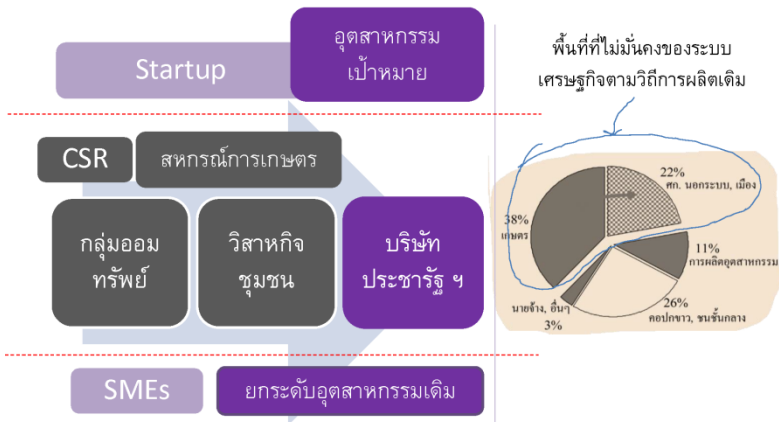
Startup

อุตสาหกรรม เป้าหมาย

CSR

สหกรณ์การเกษตร

กลุ่มออม ทรัพย์

วิสาหกิจ ชุมชน

บริษัท ประชารัฐ ฯ

SMEs

ยกระดับอุตสาหกรรมเดิม

พื้นที่ที่ไม่มั่นคงของระบบ เศรษฐกิจตามวิถีการผลิตเดิม

22%
ศก. นอกระบบ, เมือง

38%
เกษตร

11%
การผลิตอุตสาหกรรม

26%
คอปกขาว, ชนชั้นกลาง

นายจ้าง, อื่นๆ
3%